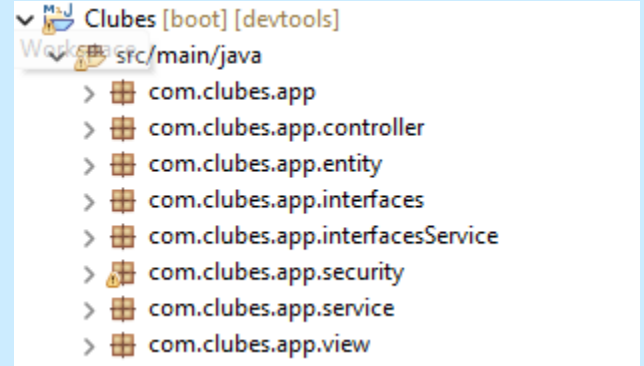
Clubes [boot] [devtools]
Workspace
src/main/java
com.clubes.app
com.clubes.app.controller
com.clubes.app.entity
com.clubes.app.interfaces
com.clubes.app.interfacesService
com.clubes.app.security
com.clubes.app.service
com.clubes.app.view